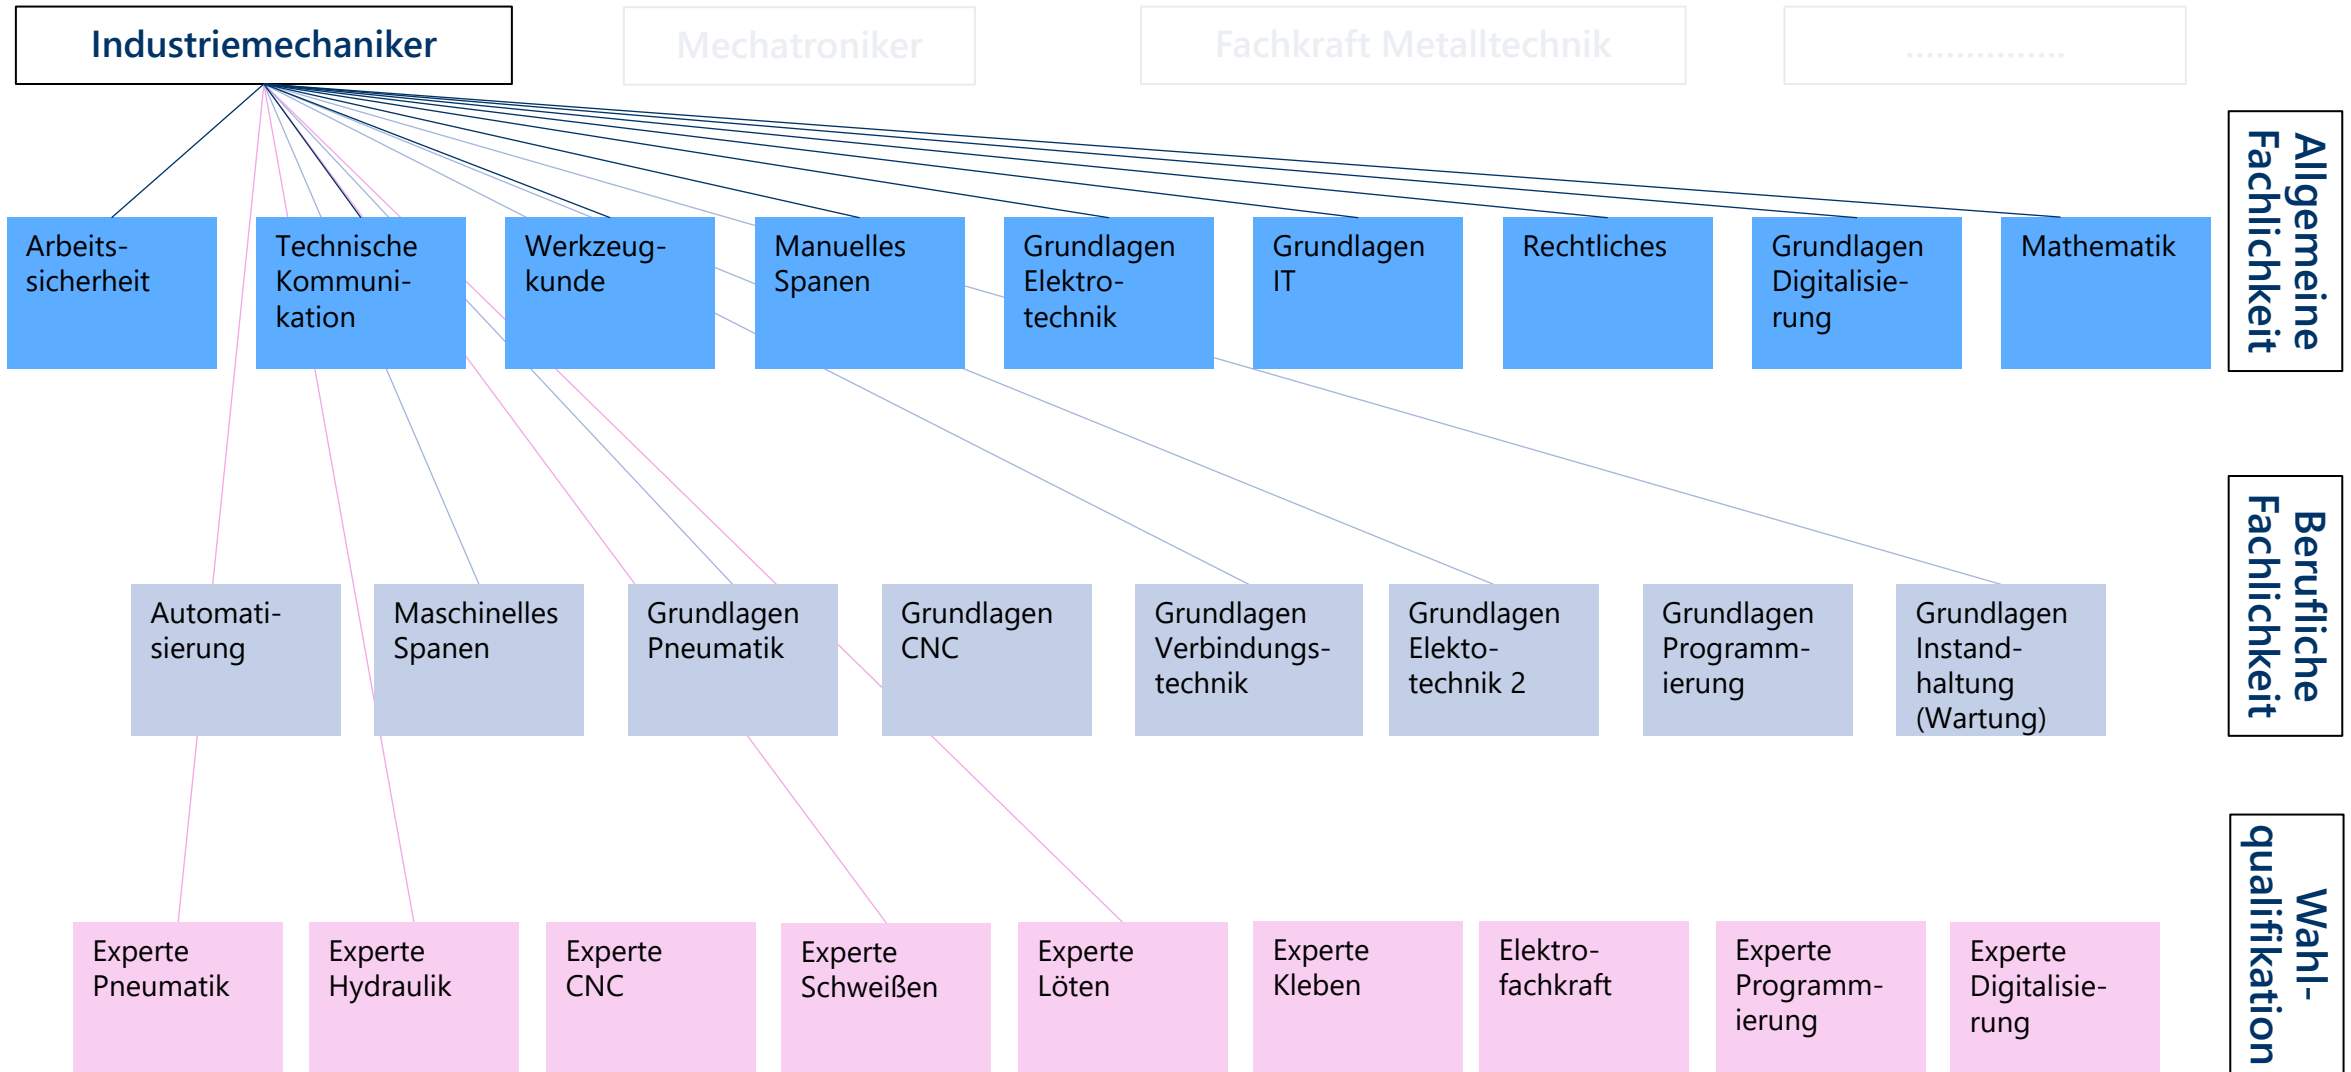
Industriemechaniker

Mechatroniker

Fachkraft Metalltechnik

...............

Allgemeine Fachlichkeit

Arbeitssicherheit

Technische Kommunikation

Werkzeugkunde

Manuelles Spanen

Grundlagen Elektrotechnik

Grundlagen IT

Rechtliches

Grundlagen Digitalisierung

Mathematik

Berufliche Fachlichkeit

Automatisierung

Maschinelles Spanen

Grundlagen Pneumatik

Grundlagen CNC

Grundlagen Verbindungstechnik

Grundlagen Elektotechnik 2

Grundlagen Programmierung

Grundlagen Instandhaltung (Wartung)

Wahlqualifikation

Experte Pneumatik

Experte Hydraulik

Experte CNC

Experte Schweißen

Experte Löten

Experte Kleben

Elektrofachkraft

Experte Programmierung

Experte Digitalisierung